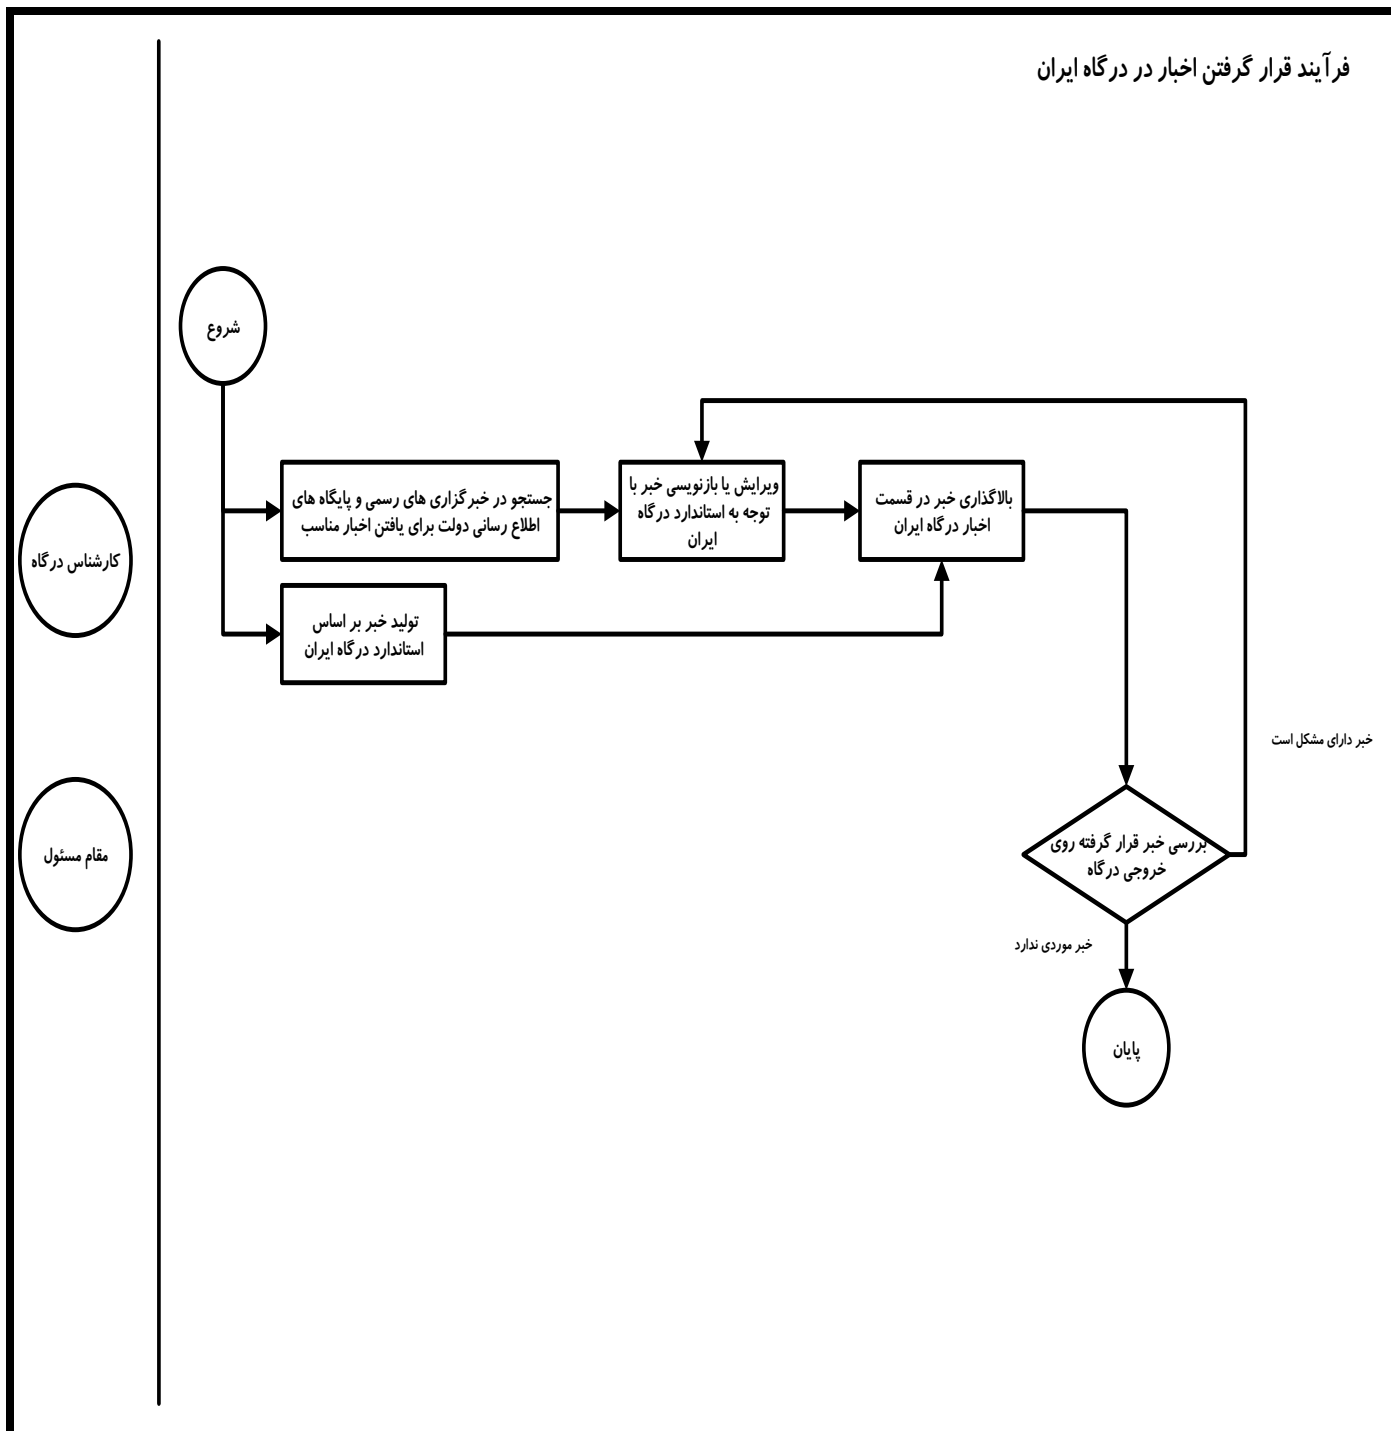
فرآیند قرار گرفتن اخبار در درگاه ایران

کارشناس درگاه

مقام مسئول

شروع

جستجو در خبرگزاری های رسمی و پایگاه های اطلاع رسانی دولت برای یافتن اخبار مناسب

ویرایش یا بازنویسی خبر با توجه به استاندارد درگاه ایران

بالاگذاری خبر در قسمت اخبار درگاه ایران

تولید خبر بر اساس استاندارد درگاه ایران

خبر دارای مشکل است

بررسی خبر قرار گرفته روی خروجی درگاه

خبر موردی ندارد

پایان